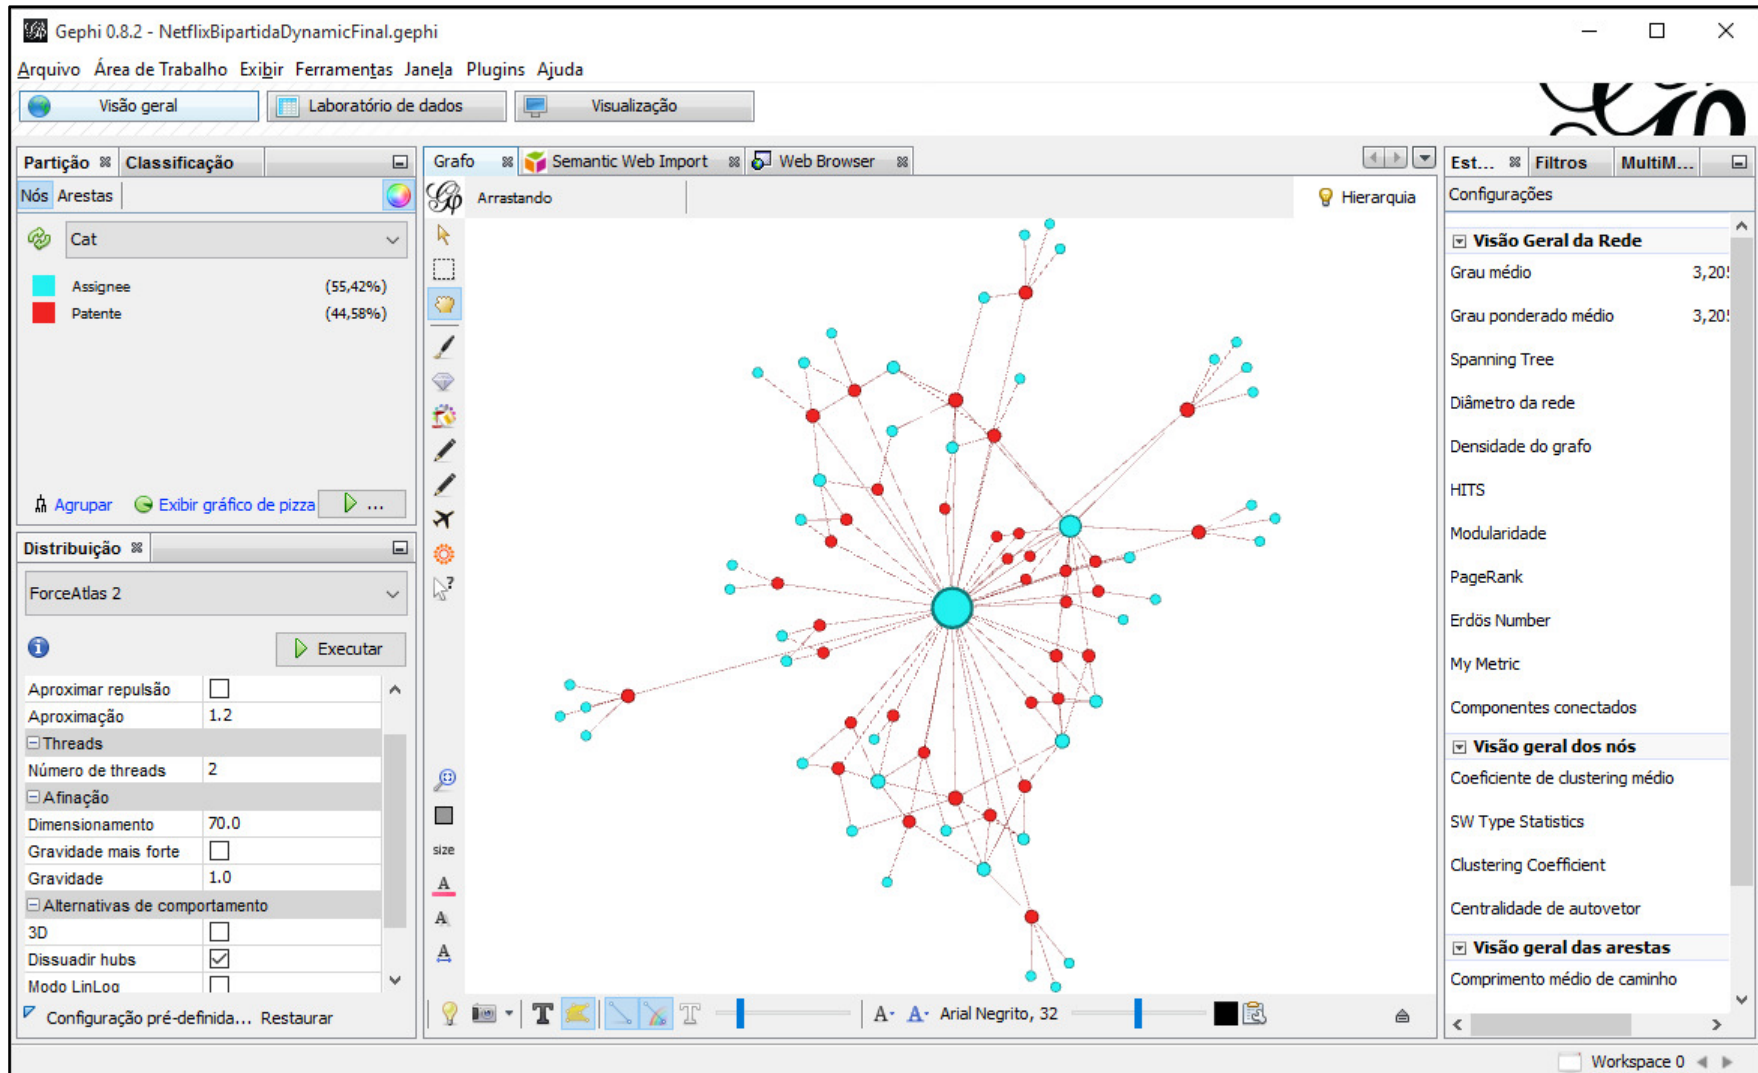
Gephi 0.8.2 - NetflixBipartidaDynamicFinal.gephi

Arquivo Área de Trabalho Exibir Ferramentas Janela Plugins Ajuda

Visão geral Laboratório de dados Visualização

Partição Classificação

Nós Arestas

Cat

| | |
|---|---|
| Assignee | (55,42%) |
| Patente | (44,58%) |

Agrupar Exibir gráfico de pizza ...

Distribuição

ForceAtlas 2

Executar

| | |
|---|---|
| Aproximar repulsão | ☐ |
| Aproximação | 1.2 |
| Threads | |
| Número de threads | 2 |
| Afinação | |
| Dimensionamento | 70.0 |
| Gravidade mais forte | ☐ |
| Gravidade | 1.0 |
| Alternativas de comportamento | |
| 3D | ☐ |
| Dissuadir hubs | ☑ |
| Modo LinLog | ☐ |

Configuração pré-definida... Restaurar

Grafo Semantic Web Import Web Browser

Arrastando

Hierarquia

size

Arial Negrito, 32

Est... Filtros MultiM...

Configurações

Visão Geral da Rede

Grau médio 3,20

Grau ponderado médio 3,20

Spanning Tree

Diâmetro da rede

Densidade do grafo

HITS

Modularidade

PageRank

Erdös Number

My Metric

Componentes conectados

Visão geral dos nós

Coeficiente de clustering médio

SW Type Statistics

Clustering Coefficient

Centralidade de autovetor

Visão geral das arestas

Comprimento médio de caminho

Workspace 0